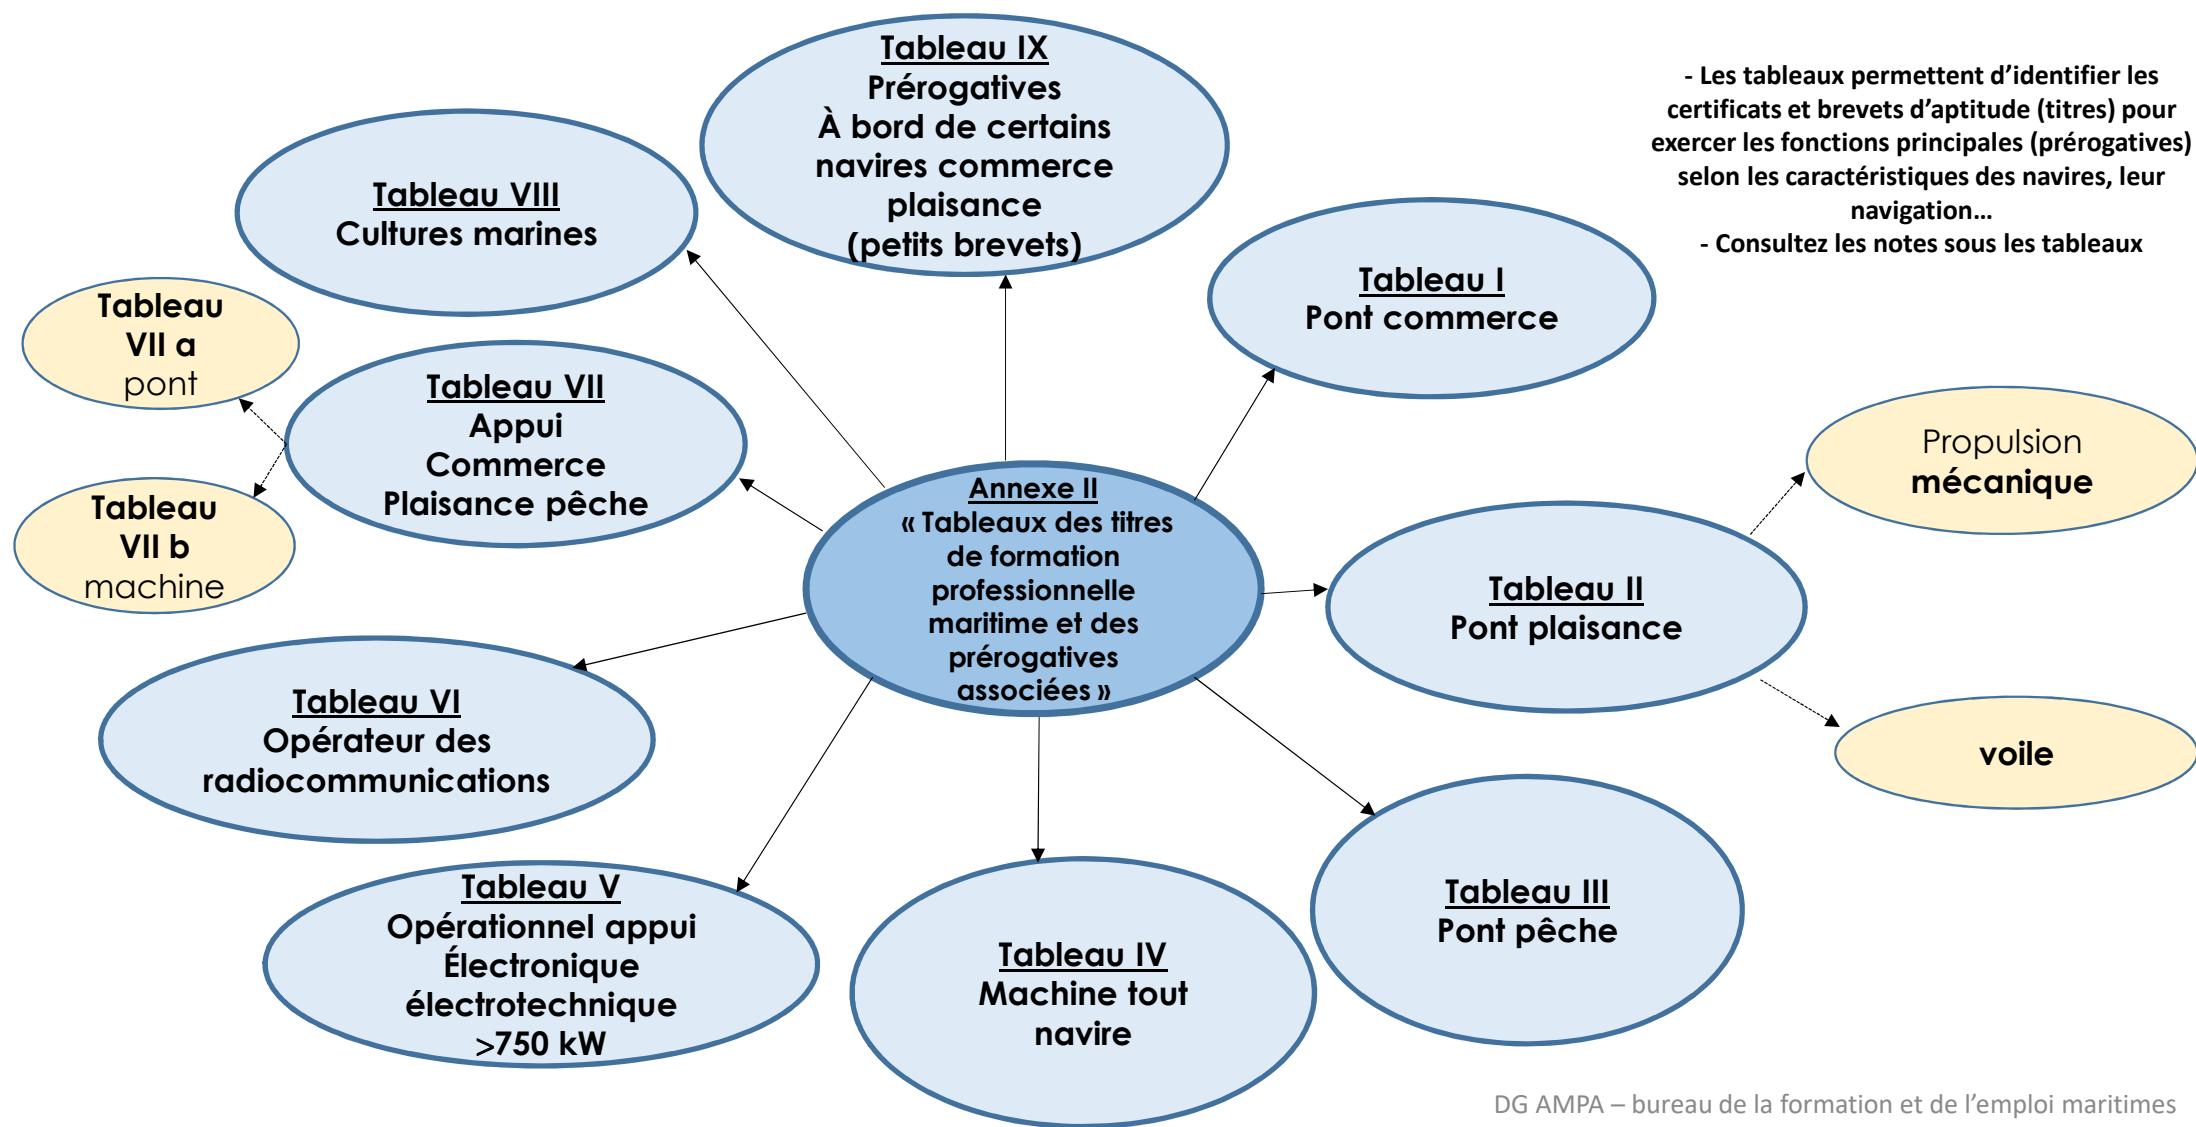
Tableau IX
Prérogatives
À bord de certains navires commerce plaisance
(petits brevets)

- Les tableaux permettent d'identifier les certificats et brevets d'aptitude (titres) pour exercer les fonctions principales (prérogatives) selon les caractéristiques des navires, leur navigation…
- Consultez les notes sous les tableaux

Tableau VIII
Cultures marines

Tableau I
Pont commerce

Tableau VII a
pont

Tableau VII
Appui
Commerce
Plaisance pêche

Tableau VII b
machine

Annexe II
« Tableaux des titres de formation professionnelle maritime et des prérogatives associées »

Propulsion
mécanique

Tableau II
Pont plaisance

voile

Tableau VI
Opérateur des radiocommunications

Tableau V
Opérationnel appui
Électronique
électrotechnique
>750 kW

Tableau IV
Machine tout navire

Tableau III
Pont pêche

DG AMPA – bureau de la formation et de l'emploi maritimes